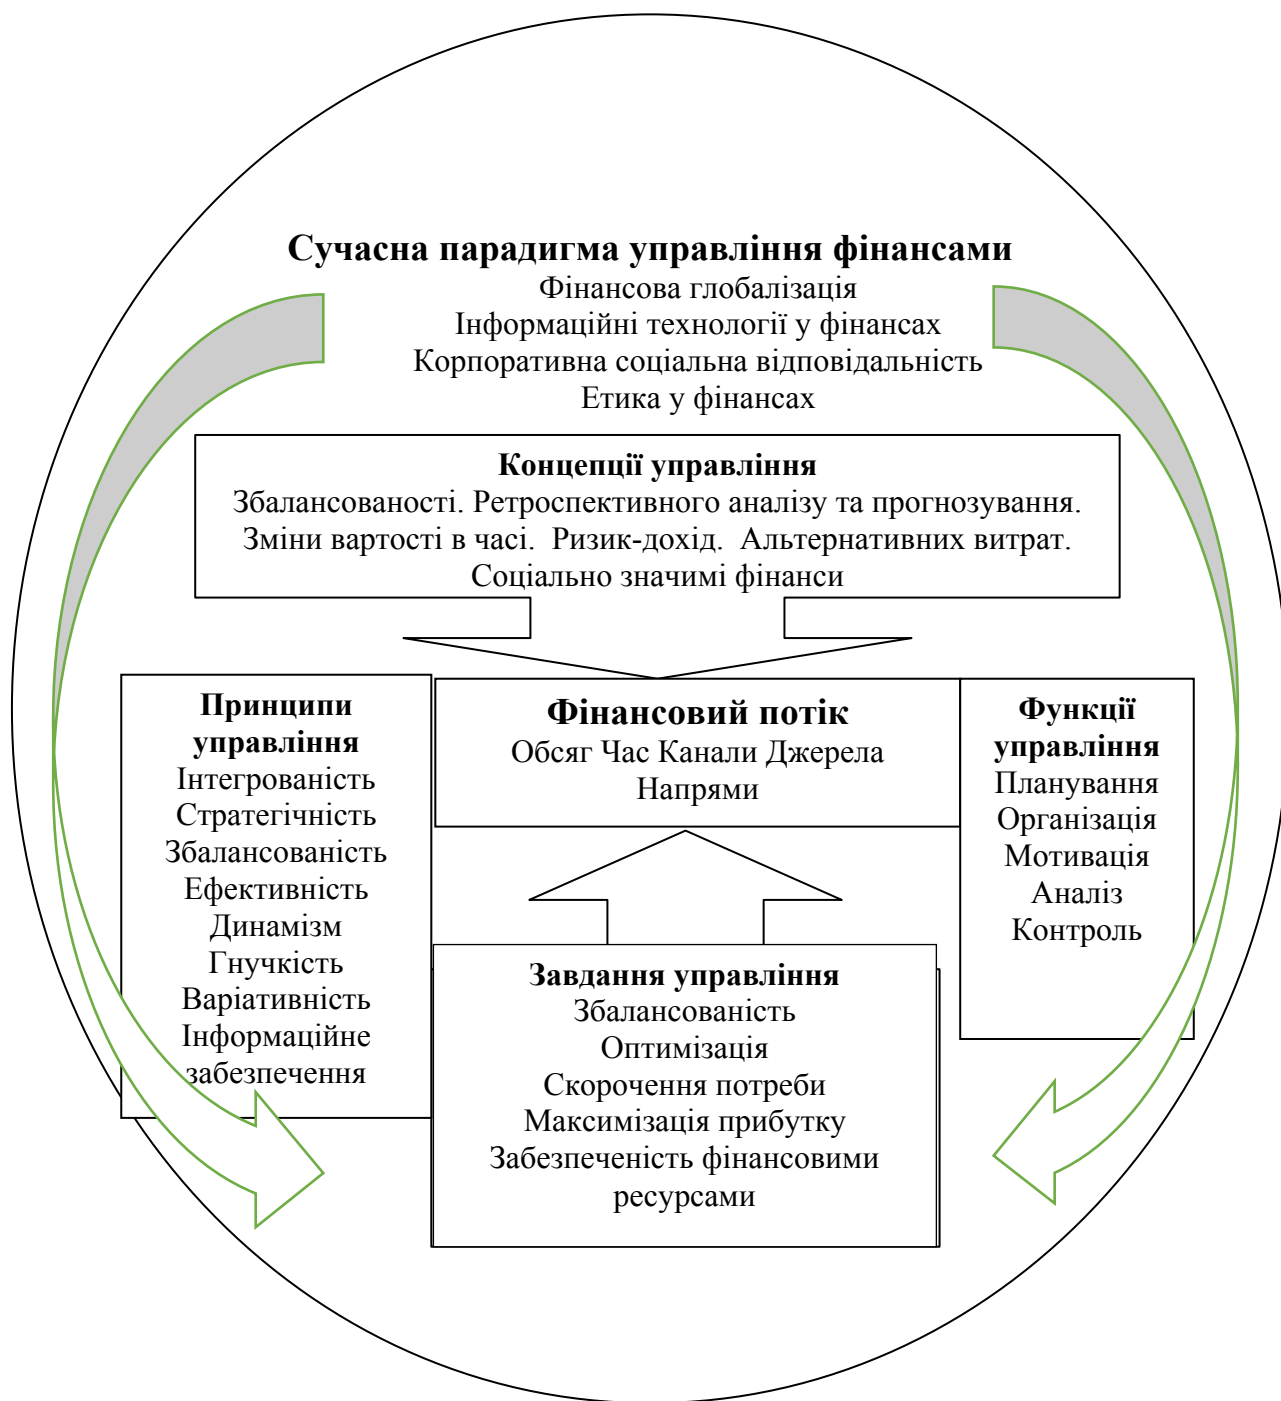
Сучасна парадигма управління фінансами
Фінансова глобалізація
Інформаційні технології у фінансах
Корпоративна соціальна відповідальність
Етика у фінансах

Концепції управління
Збалансованості. Ретроспективного аналізу та прогнозування.
Зміни вартості в часі. Ризик-дохід. Альтернативних витрат.
Соціально значимі фінанси

Принципи управління
Інтегрованість
Стратегічність
Збалансованість
Ефективність
Динамізм
Гнучкість
Варіативність
Інформаційне забезпечення

Фінансовий потік
Обсяг Час Канали Джерела
Напрями

Функції управління
Планування
Організація
Мотивація
Аналіз
Контроль

Завдання управління
Збалансованість
Оптимізація
Скорочення потреби
Максимізація прибутку
Забезпеченість фінансовими ресурсами